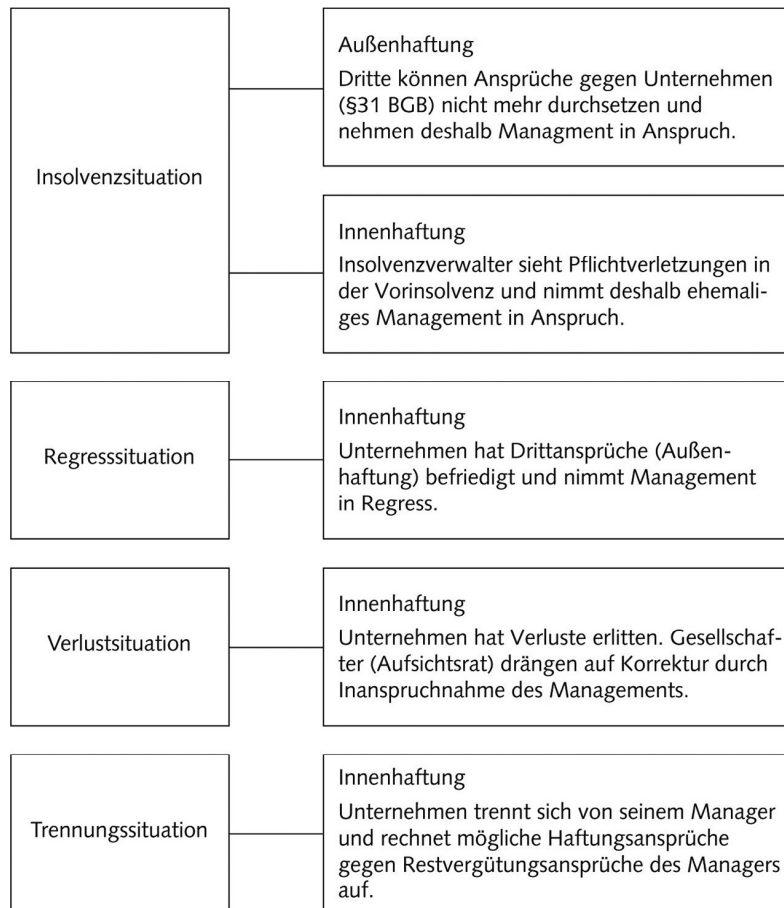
Insolvenzsituation

Außenhaftung
Dritte können Ansprüche gegen Unternehmen (§31 BGB) nicht mehr durchsetzen und nehmen deshalb Managment in Anspruch.

Innenhaftung
Insolvenzverwalter sieht Pflichtverletzungen in der Vorinsolvenz und nimmt deshalb ehemaliges Management in Anspruch.

Regresssituation

Innenhaftung
Unternehmen hat Drittansprüche (Außenhaftung) befriedigt und nimmt Management in Regress.

Verlustsituation

Innenhaftung
Unternehmen hat Verluste erlitten. Gesellschafter (Aufsichtsrat) drängen auf Korrektur durch Inanspruchnahme des Managements.

Trennungssituation

Innenhaftung
Unternehmen trennt sich von seinem Manager und rechnet mögliche Haftungsansprüche gegen Restvergütungsansprüche des Managers auf.